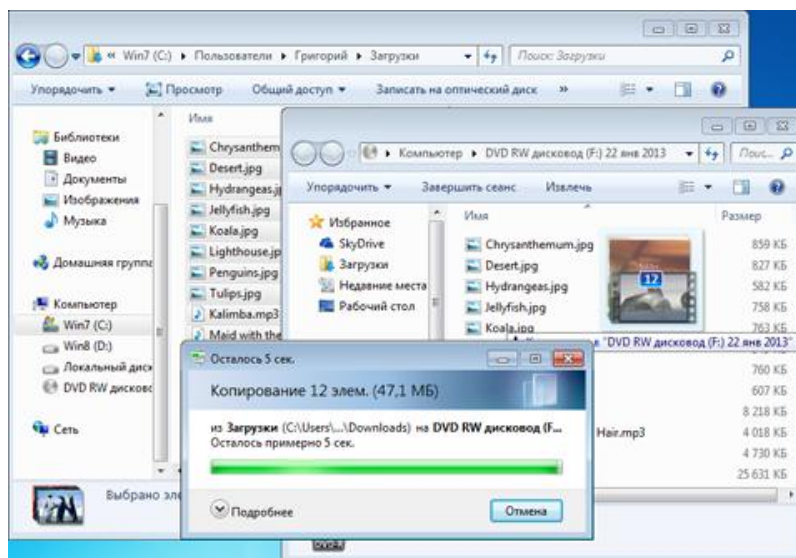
« Win7 (C:) ▸ Пользователи ▸ Григорий ▸ Загрузки

Поиск: Загрузки

Упорядочить ▾ Просмотр Общий доступ ▾ Записать на оптический диск »

Библиотеки
Видео
Документы
Изображения
Музыка

Домашняя группа

Компьютер
Win7 (C:)
Win8 (D:)
Локальный диск
DVD RW дисковод

Сеть

Имя
Chrysanthem
Desert.jpg
Hydrangeas.j
Jellyfish.jpg
Koala.jpg
Lighthouse.jp
Penguins.jpg
Tulips.jpg
Kalimba.mp3
Maid with the

Выбрано эл

Компьютер ▸ DVD RW дисковод (F:) 22 янв 2013

Поиск...

Упорядочить ▾ Завершить сеанс Извлечь

Избранное
SkyDrive
Загрузки
Недавние места
Рабочий стол

Имя
Chrysanthemum.jpg
Desert.jpg
Hydrangeas.jpg
Jellyfish.jpg
Koala.jpg

Размер
859 КБ
827 КБ
582 КБ
758 КБ
763 КБ
760 КБ
607 КБ
8 218 КБ
4 018 КБ
4 730 КБ
25 631 КБ

12

в "DVD RW дисковод (F:) 22 янв 2013"

Hair.mp3

Осталось 5 сек.

Копирование 12 элем. (47,1 МБ)

из Загрузки (C:\Users\...\Downloads) на DVD RW дисковод (F...
Осталось примерно 5 сек.

Подробнее

Отмена